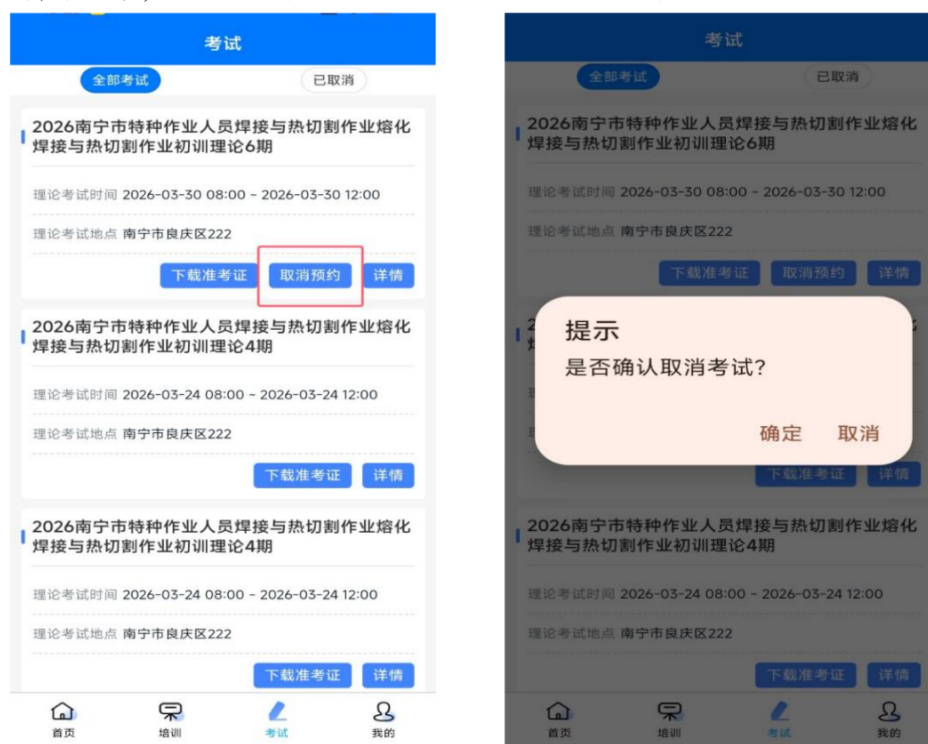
考试

全部考试 已取消

2026南宁市特种作业人员焊接与热切割作业熔化焊接与热切割作业初训理论6期

理论考试时间 2026-03-30 08:00 ~ 2026-03-30 12:00

理论考试地点 南宁市良庆区222

下载准考证 取消预约 详情

2026南宁市特种作业人员焊接与热切割作业熔化焊接与热切割作业初训理论4期

理论考试时间 2026-03-24 08:00 ~ 2026-03-24 12:00

理论考试地点 南宁市良庆区222

下载准考证 详情

2026南宁市特种作业人员焊接与热切割作业熔化焊接与热切割作业初训理论4期

理论考试时间 2026-03-24 08:00 ~ 2026-03-24 12:00

理论考试地点 南宁市良庆区222

下载准考证 详情

首页 培训 考试 我的

考试

全部考试 已取消

2026南宁市特种作业人员焊接与热切割作业熔化焊接与热切割作业初训理论6期

理论考试时间 2026-03-30 08:00 ~ 2026-03-30 12:00

理论考试地点 南宁市良庆区222

下载准考证 取消预约 详情

提示

是否确认取消考试?

确定 取消

下载准考证 详情

2026南宁市特种作业人员焊接与热切割作业熔化焊接与热切割作业初训理论4期

理论考试时间 2026-03-24 08:00 ~ 2026-03-24 12:00

理论考试地点 南宁市良庆区222

下载准考证 详情

首页 培训 考试 我的